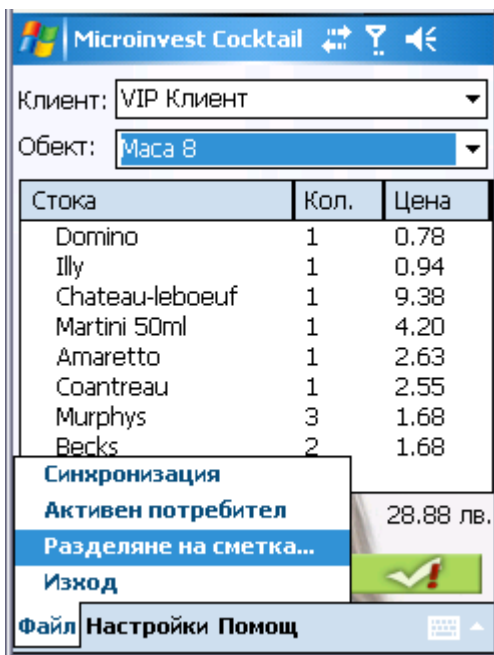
Microinvest Cocktail

Клиент: VIP Клиент

Обект: Маса 8

| Стока | Кол. | Цена |
|---|---|---|
| Domino | 1 | 0.78 |
| Illy | 1 | 0.94 |
| Chateau-leboeuf | 1 | 9.38 |
| Martini 50ml | 1 | 4.20 |
| Amaretto | 1 | 2.63 |
| Coantreau | 1 | 2.55 |
| Murphys | 3 | 1.68 |
| Becks | 2 | 1.68 |

28.88 лв.

Синхронизация
Активен потребител
Разделяне на сметка...
Изход

Файл Настройки Помощ